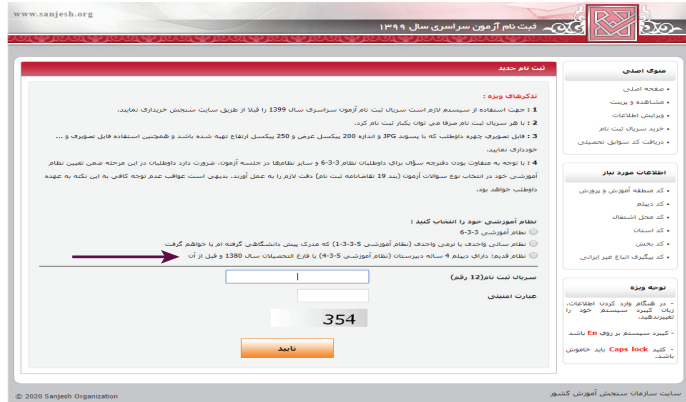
www.sanjesh.org

ثبت نام آزمون سراسری سال ۱۳۹۹

منوی اصلی
• صفحه اصلی
• مشاهده و پرینت
• ویرایش اطلاعات
• خرید سریال ثبت نام
• دریافت کد سوابق تحصیلی

اطلاعات مورد نیاز
• کد منطقه آموزش و پرورش
• کد دیپلم
• کد محل اشتغال
• کد استان
• کد بخش
• کد پیگیری اتباع غیر ایرانی

توصیه ویژه
- در هنگام وارد کردن اطلاعات، زبان کیبرد سیستم خود را تغییردهید.
- کیبرد سیستم بر روی En باشد
- کلید Caps lock باید خاموش باشد.

ثبت نام جدید

تذکرهای ویژه :

1 : جهت استفاده از سیستم لازم است سریال ثبت نام آزمون سراسری سال 1399 را قبلا از طریق سایت سنجش خریداری نمایید.

2 : با هر سریال ثبت نام صرفا می توان یکبار ثبت نام کرد.

3 : فایل تصویر چهره داوطلب که با پسوند JPG و اندازه 200 پیکسل عرض و 250 پیکسل ارتفاع تهیه شده باشد و همچنین استفاده فایل تصویری و ... خودداری نمایید.

4 : با توجه به متفاوت بودن دفترچه سؤال برای داوطلبان نظام 3-3-6 و سایر نظامها در جلسه آزمون، ضرورت دارد داوطلبان در این مرحله ضمن تعیین نظام آموزشی خود در انتخاب نوع سوالات آزمون (بند 19 تقاضانامه ثبت نام) دقت لازم را به عمل آورند. بدیهی است عواقب عدم توجه کافی به این نکته به عهده داوطلب خواهد بود.

نظام آموزشی خود را انتخاب کنید :
نظام آموزشی 3-3-6
نظام سالی واحدی یا ترمی واحدی (نظام آموزشی 3-3-5) که مدرک پیش دانشگاهی گرفته ام یا خواهم گرفت
نظام قدیم؛ دارای دیپلم 4 ساله دبیرستان (نظام آموزشی 3-4) یا فارغ التحصیلان سال 1380 و قبل از آن

سریال ثبت نام(12 رقم)
عبارت امنیتی
354
تایید

© 2020 Sanjesh Organization
سایت سازمان سنجش آموزش کشور